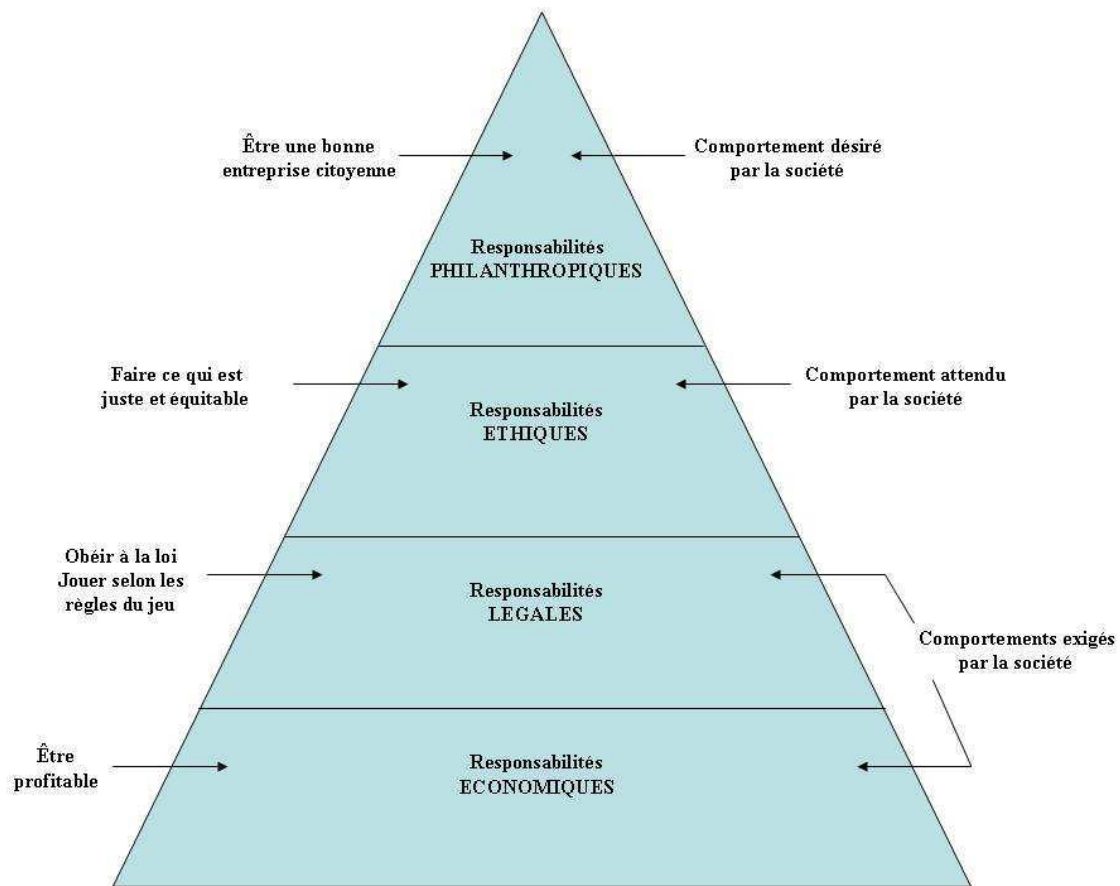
Être une bonne entreprise citoyenne

Comportement désiré par la société

Responsabilités PHILANTHROPIQUES

Faire ce qui est juste et équitable

Comportement attendu par la société

Responsabilités ETHIQUES

Obéir à la loi
Jouer selon les règles du jeu

Responsabilités LEGALES

Comportements exigés par la société

Être profitable

Responsabilités ECONOMIQUES